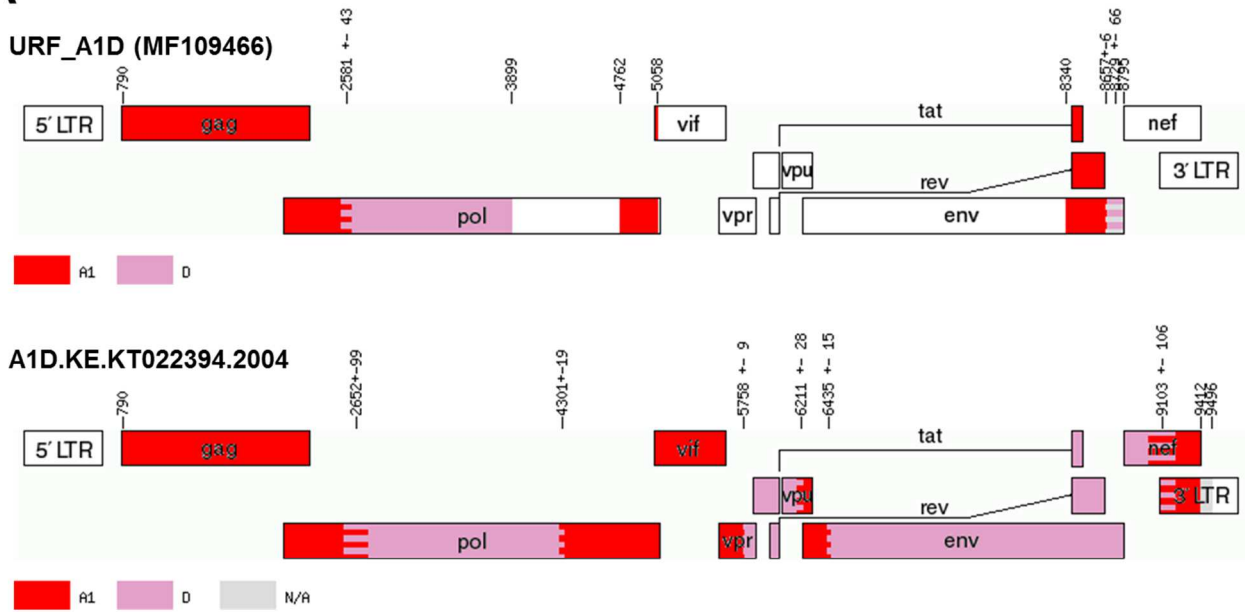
URF_A1D (MF109466)

790
2581 +- 43
3899
4762
5058
8340
8657+6
8929 +- 66
8795

5′ LTR
gag
vif
tat
nef
vpu
rev
3′ LTR
pol
vpr
env

A1
D

A1D.KE.KT022394.2004

790
2652+-99
4301+-19
5758 +- 9
6211 +- 28
6435 +- 15
9103 +- 106
9412
9496

5′ LTR
gag
vif
tat
nef
vpu
rev
3′ LTR
pol
vpr
env

A1
D
N/A